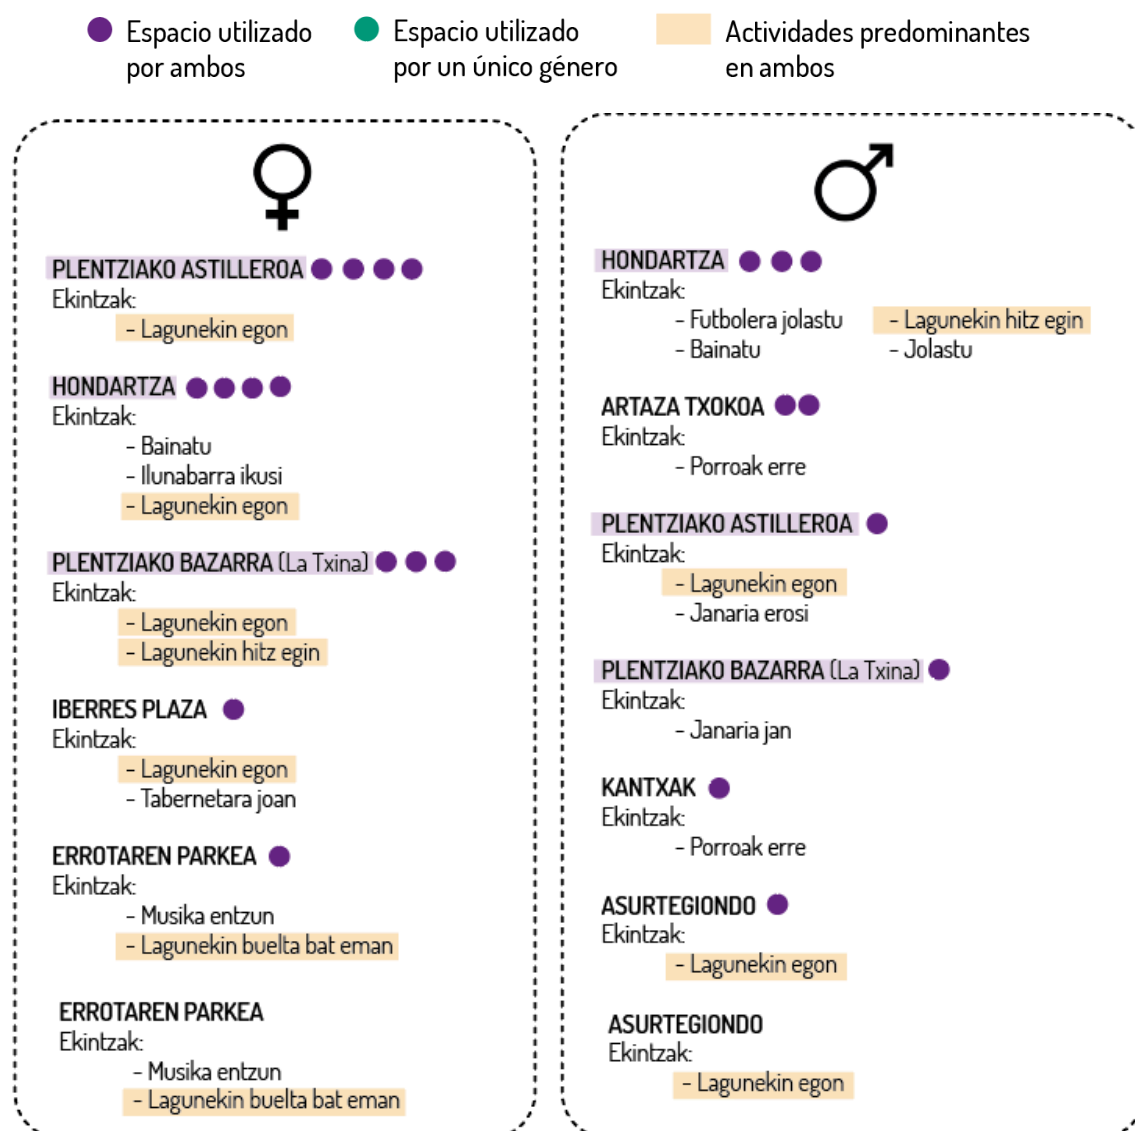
Espacio utilizado por ambos

Espacio utilizado por un único género

Actividades predominantes en ambos

♀

PLENTZIAKO ASTILLEROA
Ekintzak:
- Lagunekin egon

HONDARTZA
Ekintzak:
- Bainatu
- Ilunabarra ikusi
- Lagunekin egon

PLENTZIAKO BAZARRA (La Txina)
Ekintzak:
- Lagunekin egon
- Lagunekin hitz egin

IBERRES PLAZA
Ekintzak:
- Lagunekin egon
- Tabernetara joan

ERROTAREN PARKEA
Ekintzak:
- Musika entzun
- Lagunekin buelta bat eman

ERROTAREN PARKEA
Ekintzak:
- Musika entzun
- Lagunekin buelta bat eman

♂

HONDARTZA
Ekintzak:
- Futbolera jolastu
- Bainatu
- Lagunekin hitz egin
- Jolastu

ARTAZA TXOKOA
Ekintzak:
- Porroak erre

PLENTZIAKO ASTILLEROA
Ekintzak:
- Lagunekin egon
- Janaria erosi

PLENTZIAKO BAZARRA (La Txina)
Ekintzak:
- Janaria jan

KANTXAK
Ekintzak:
- Porroak erre

ASURTEGIONDO
Ekintzak:
- Lagunekin egon

ASURTEGIONDO
Ekintzak:
- Lagunekin egon